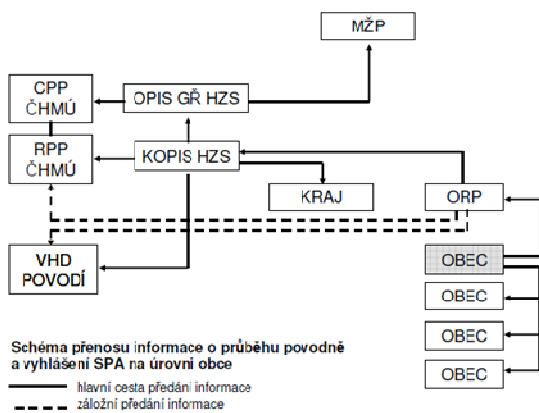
MŽP

CPP
ČHMÚ

OPIS GŘ HZS

RPP
ČHMÚ

KOPIS HZS

KRAJ

ORP

VHD
POVODÍ

OBEC

OBEC

OBEC

OBEC

Schéma přenosu informace o průběhu povodně a vyhlášení SPA na úrovni obce

hlavní cesta předání informace

záložní předání informace